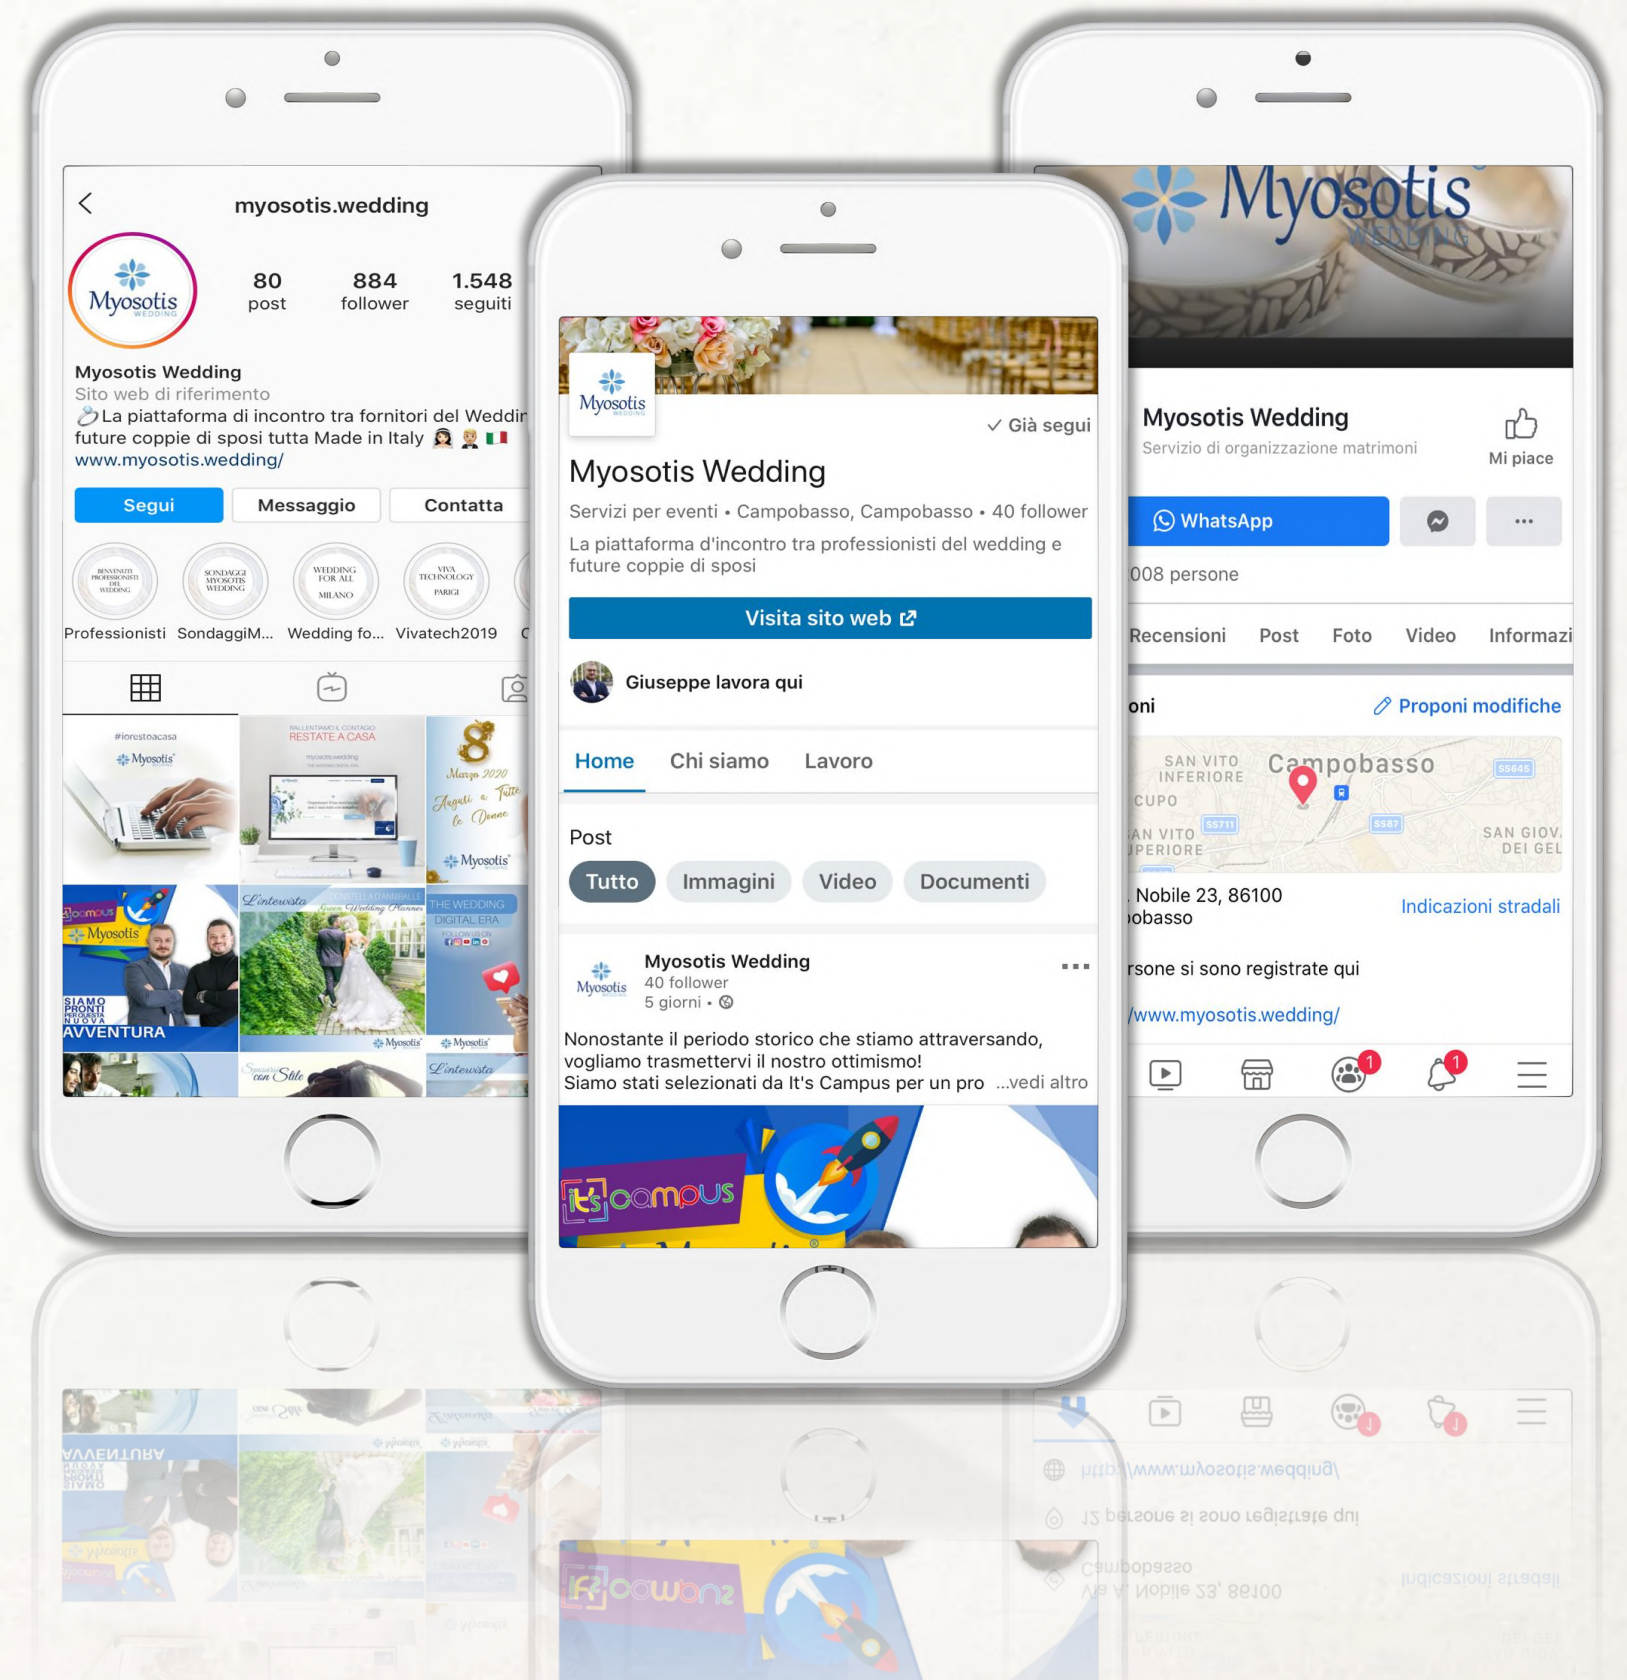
myosotis.wedding

Myosotis WEDDING

80 post

884 follower

1.548 seguiti

Myosotis Wedding
Sito web di riferimento
La piattaforma di incontro tra fornitori del Weddin
future coppie di sposi tutta Made in Italy 🇮🇹
www.myosotis.wedding/

Segui | Messaggio | Contatta

BENVENUTI PROFESSIONISTI DEL WEDDING — Professionisti
SONDAGGI MYOSOTIS WEDDING — SondaggiM...
WEDDING FOR ALL MILANO — Wedding fo...
VIVA TECHNOLOGY PARIGI — Vivatech2019

#iorestoacasa Myosotis
RALLENTIAMO IL CONTAGIO RESTATE A CASA
8 Marzo 2020 Auguri a Tutte le Donne Myosotis
Campus Myosotis SIAMO PRONTI PER QUESTA NUOVA AVVENTURA
L'intervista
THE WEDDING DIGITAL ERA
Sposarsi con Stile
L'intervista

Myosotis WEDDING

✓ Già segui

Myosotis Wedding

Servizi per eventi • Campobasso, Campobasso • 40 follower

La piattaforma d'incontro tra professionisti del wedding e future coppie di sposi

Visita sito web

Giuseppe lavora qui

Home | Chi siamo | Lavoro

Post

Tutto | Immagini | Video | Documenti

Myosotis Wedding
40 follower
5 giorni •

Nonostante il periodo storico che stiamo attraversando, vogliamo trasmettervi il nostro ottimismo!
Siamo stati selezionati da It's Campus per un pro ...vedi altro

It's campus

Myosotis WEDDING

Myosotis Wedding
Servizio di organizzazione matrimoni

Mi piace

WhatsApp

...

008 persone

Recensioni | Post | Foto | Video | Informazi

oni

Proponi modifiche

SAN VITO INFERIORE
Campobasso
CUPO
SAN VITO SUPERIORE
SAN GIOV. DEI GEL
SS645
SS711
SS87

. Nobile 23, 86100
obasso

Indicazioni stradali

rsone si sono registrate qui

/www.myosotis.wedding/

1

1